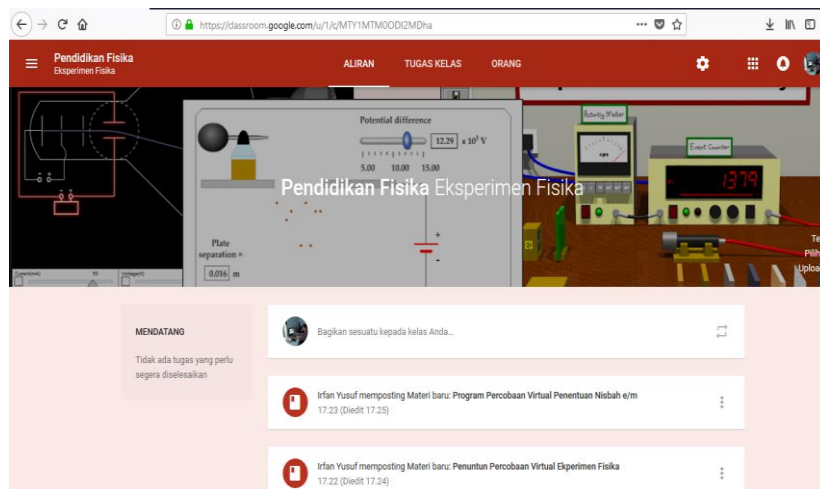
https://classroom.google.com/u/1/c/MTY1MTM0ODI2MDha

Pendidikan Fisika
Eksperimen Fisika

ALIRAN TUGAS KELAS ORANG

Potential difference
12.29 x $10^3$ V
5.00 10.00 15.00

Plate separation =
0.016 m

Activity Meter
Event Counter
1379

Pendidikan Fisika Eksperimen Fisika

Te
Pilih
Uploa

MENDATANG

Tidak ada tugas yang perlu segera diselesaikan

Bagikan sesuatu kepada kelas Anda...

Irfan Yusuf memposting Materi baru: Program Percobaan Virtual Penentuan Nisbah e/m
17.23 (Diedit 17.25)

Irfan Yusuf memposting Materi baru: Penuntun Percobaan Virtual Ekperimen Fisika
17.22 (Diedit 17.24)